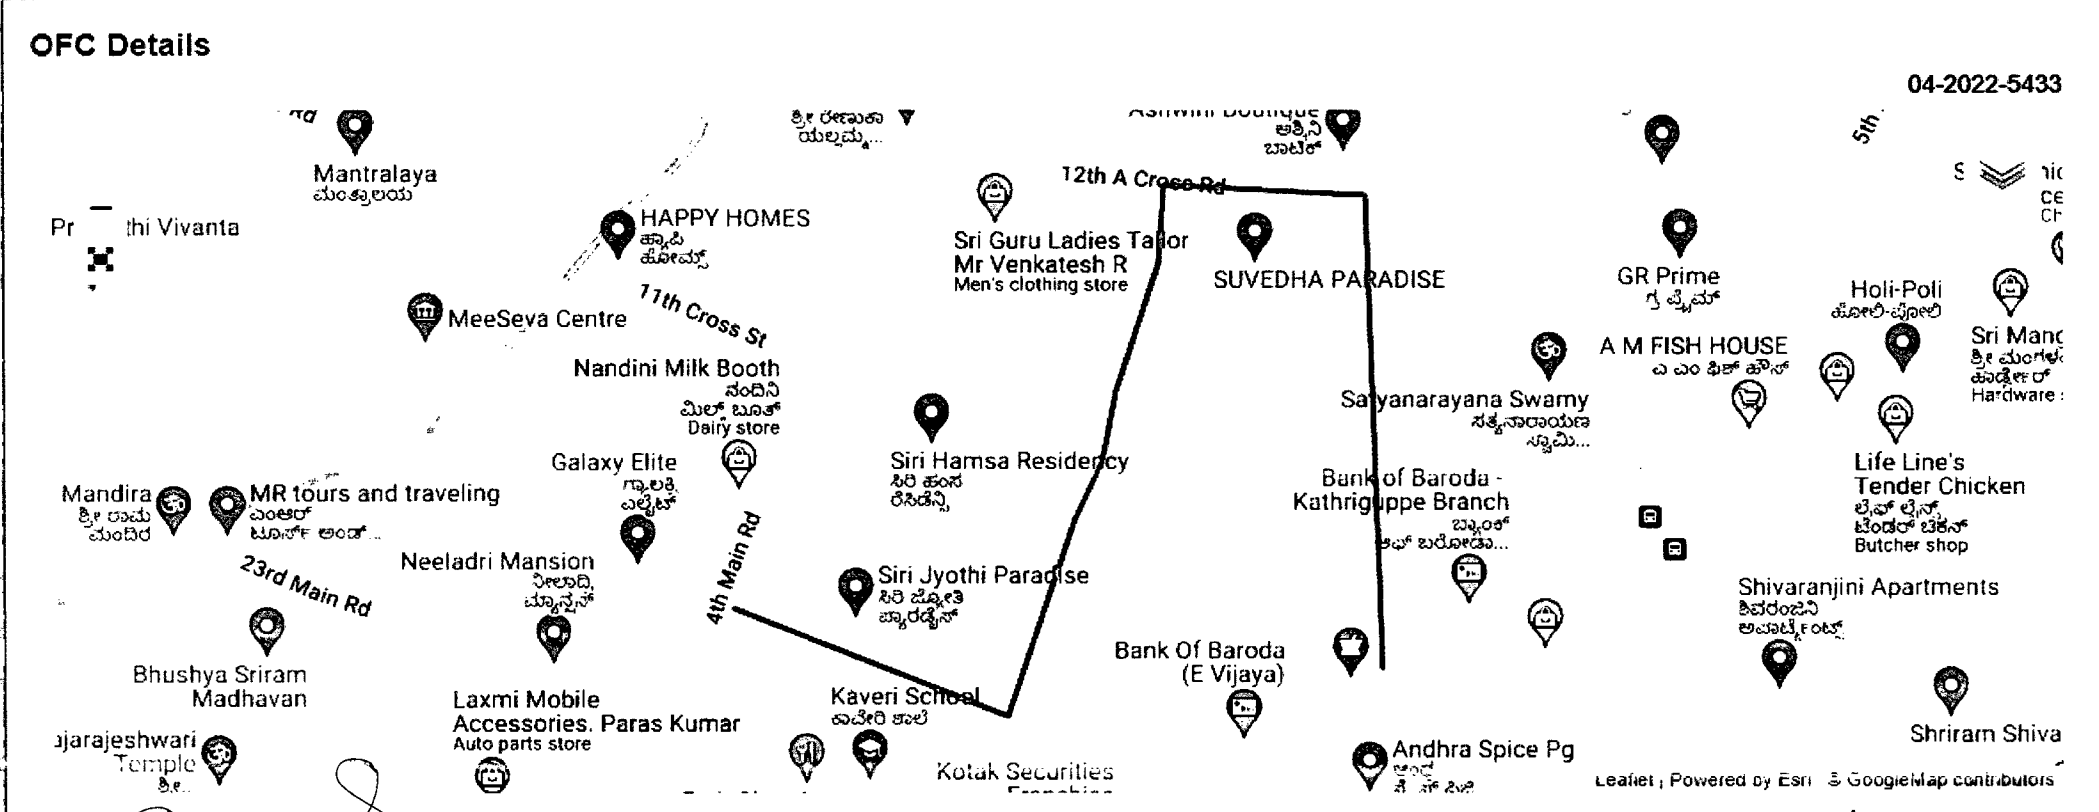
OFC Details

04-2022-5433

Mantralaya
ಮಂತ್ರಾಲಯ

Pr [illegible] thi Vivanta

HAPPY HOMES
ಹ್ಯಾಪಿ ಹೋಮ್ಸ್

MeeSeva Centre

11th Cross St

Nandini Milk Booth
ನಂದಿನಿ ಮಿಲ್ ಬೂತ್
Dairy store

Galaxy Elite
ಗ್ಯಾಲಕ್ಸಿ ಎಲೈಟ್

Mandira
ಶ್ರೀ ರಾಮ ಮಂದಿರ

MR tours and traveling
ಎಂಆರ್ ಟೂರ್ಸ್ ಅಂಡ್...

23rd Main Rd

Neeladri Mansion
ನೀಲಾದ್ರಿ ಮ್ಯಾನ್ಷನ್

Bhushya Sriram Madhavan

Laxmi Mobile Accessories. Paras Kumar
Auto parts store

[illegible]ajarajeshwari Temple
ಶ್ರೀ...

4th Main Rd

ಶ್ರೀ ರೇಣುಕಾ ಯಲ್ಲಮ್ಮ...

Ashwini Boutique
ಅಶ್ವಿನಿ ಬಾಟಿಕ್

12th A Cross Rd

Sri Guru Ladies Tailor
Mr Venkatesh R
Men's clothing store

SUVEDHA PARADISE

Siri Hamsa Residency
ಸಿರಿ ಹಂಸ ರೆಸಿಡೆನ್ಸಿ

Siri Jyothi Paradise
ಸಿರಿ ಜ್ಯೋತಿ ಪ್ಯಾರಡೈಸ್

Kaveri School
ಕಾವೇರಿ ಶಾಲೆ

Kotak Securities

Bank Of Baroda (E Vijaya)

Satyanarayana Swamy
ಸತ್ಯನಾರಾಯಣ ಸ್ವಾಮಿ...

Bank of Baroda - Kathriguppe Branch
ಬ್ಯಾಂಕ್ ಆಫ್ ಬರೋಡಾ...

Andhra Spice Pg

GR Prime
ಗ್ರ ಪ್ರೈಮ್

A M FISH HOUSE
ಎ ಎಂ ಫಿಶ್ ಹೌಸ್

Holi-Poli
ಹೋಳಿ-ಪೋಳಿ

Sri Manc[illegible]
ಶ್ರೀ ಮಂಗಳ ಹಾರ್ಡ್‌ವೇರ್
Hardware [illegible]

5th

Life Line's Tender Chicken
ಲೈಫ್ ಲೈನ್ಸ್ ಟೆಂಡರ್ ಚಿಕನ್
Butcher shop

Shivaranjini Apartments
ಶಿವರಂಜಿನಿ ಅಪಾರ್ಟ್ಮೆಂಟ್ಸ್

Shriram Shiva

Leaflet | Powered by Esri | © GoogleMap contributors